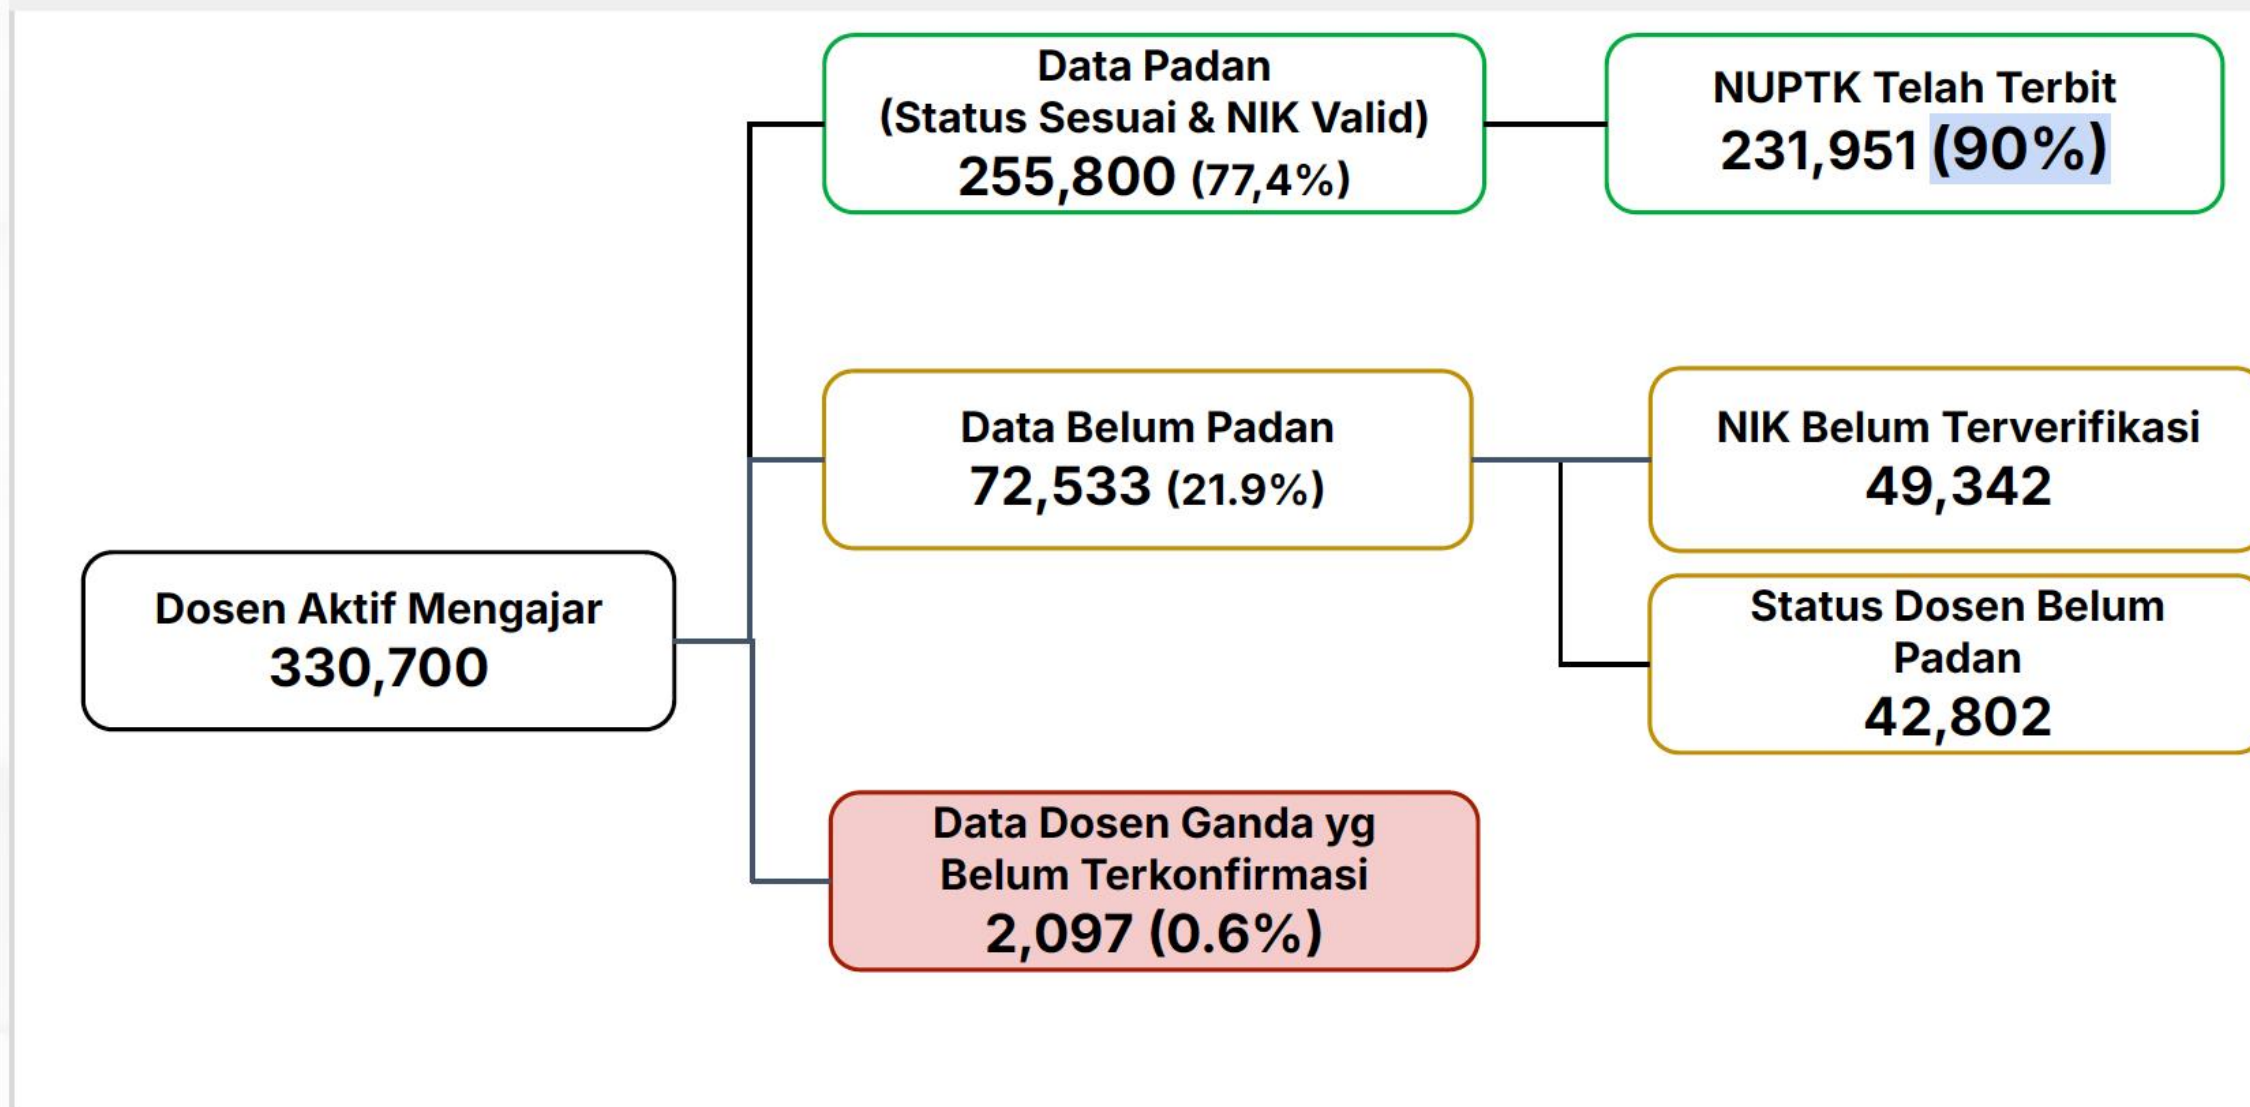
Dosen Aktif Mengajar
330,700

Data Padan
(Status Sesuai & NIK Valid)
255,800 (77,4%)

NUPTK Telah Terbit
231,951 (90%)

Data Belum Padan
72,533 (21.9%)

NIK Belum Terverifikasi
49,342

Status Dosen Belum Padan
42,802

Data Dosen Ganda yg Belum Terkonfirmasi
2,097 (0.6%)